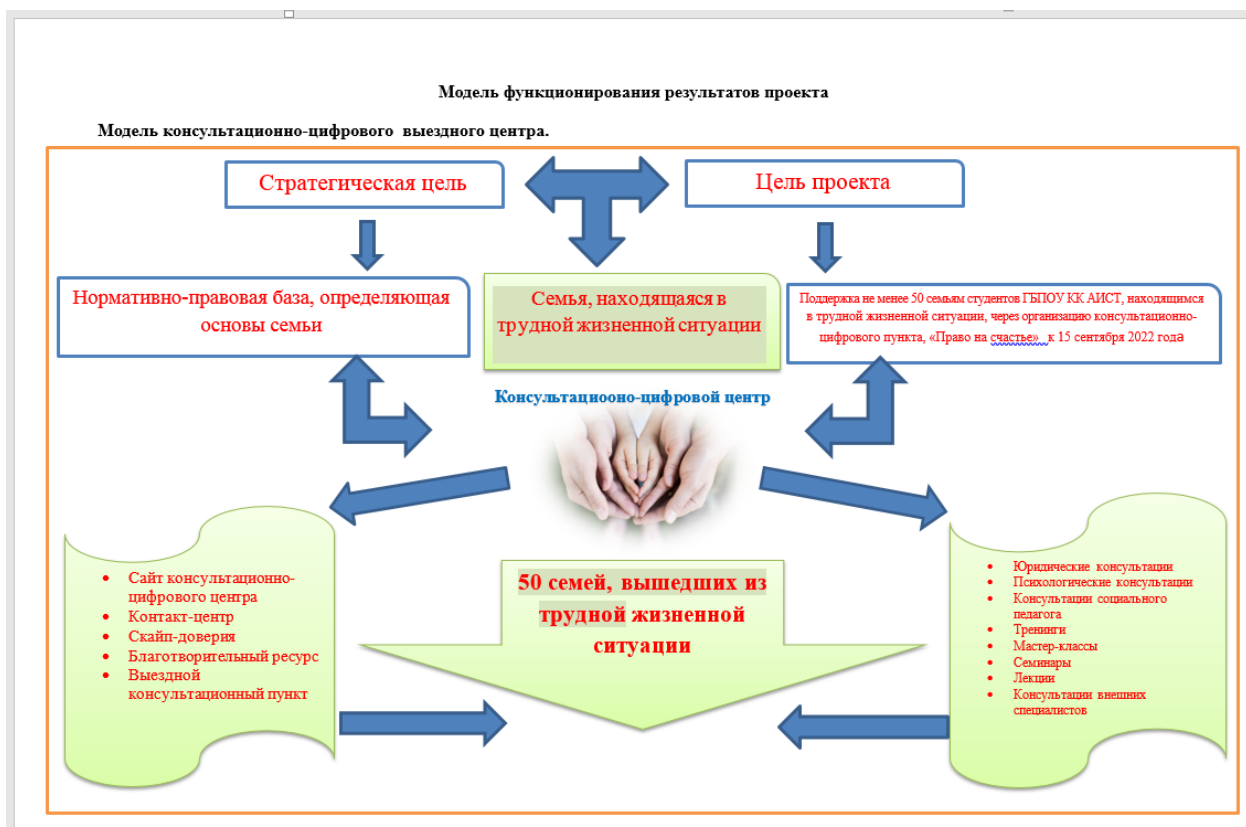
Модель функционирования результатов проекта

Модель консультационно-цифрового выездного центра.

Стратегическая цель

Цель проекта

Нормативно-правовая база, определяющая основы семьи

Семья, находящаяся в трудной жизненной ситуации

Поддержка не менее 50 семьям студентов ГБПОУ КК АИСТ, находящимся в трудной жизненной ситуации, через организацию консультационно-цифрового пункта, «Право на счастье» к 15 сентября 2022 года

Консультациооно-цифровой центр

- Сайт консультационно-цифрового центра
- Контакт-центр
- Скайп-доверия
- Благотворительный ресурс
- Выездной консультационный пункт

50 семей, вышедших из трудной жизненной ситуации

- Юридические консультации
- Психологические консультации
- Консультации социального педагога
- Тренинги
- Мастер-классы
- Семинары
- Лекции
- Консультации внешних специалистов